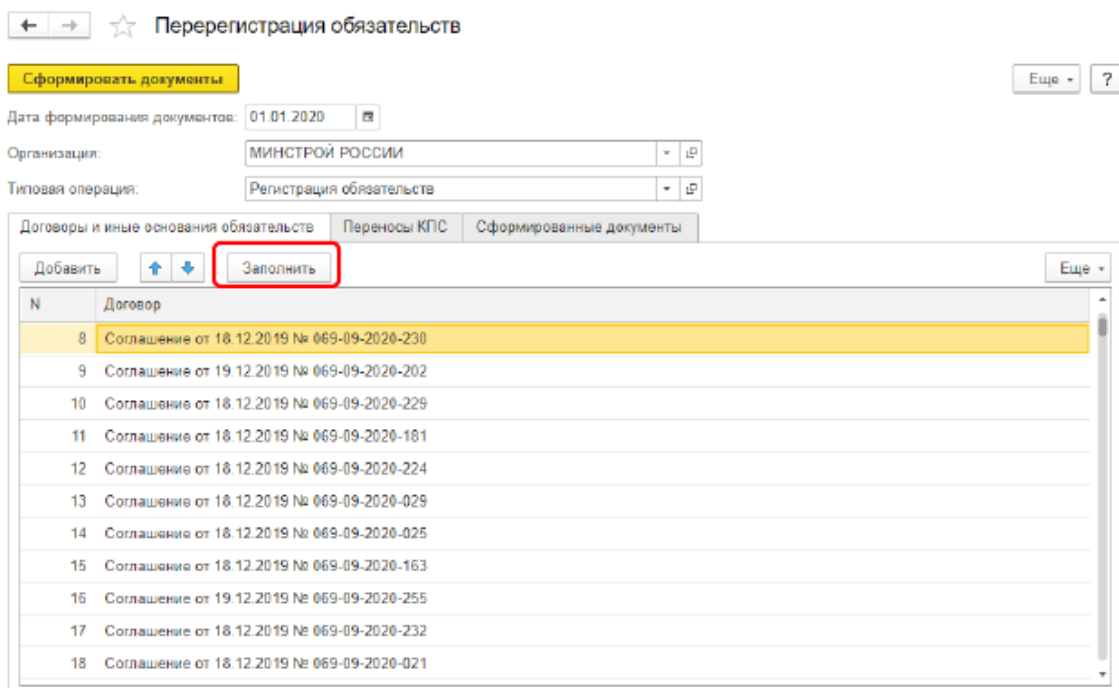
Перерегистрация обязательств

Сформировать документы

Еще ?

Дата формирования документов: 01.01.2020

Организация: МИНСТРОЙ РОССИИ

Типовая операция: Регистрация обязательств

Договоры и иные основания обязательств | Переносы КПС | Сформированные документы

Добавить | Заполнить | Еще

| N | Договор |
|---|---|
| 8 | Соглашение от 18.12.2019 № 069-09-2020-230 |
| 9 | Соглашение от 19.12.2019 № 069-09-2020-202 |
| 10 | Соглашение от 18.12.2019 № 069-09-2020-229 |
| 11 | Соглашение от 18.12.2019 № 069-09-2020-181 |
| 12 | Соглашение от 18.12.2019 № 069-09-2020-224 |
| 13 | Соглашение от 18.12.2019 № 069-09-2020-029 |
| 14 | Соглашение от 18.12.2019 № 069-09-2020-025 |
| 15 | Соглашение от 18.12.2019 № 069-09-2020-163 |
| 16 | Соглашение от 19.12.2019 № 069-09-2020-255 |
| 17 | Соглашение от 18.12.2019 № 069-09-2020-232 |
| 18 | Соглашение от 18.12.2019 № 069-09-2020-021 |